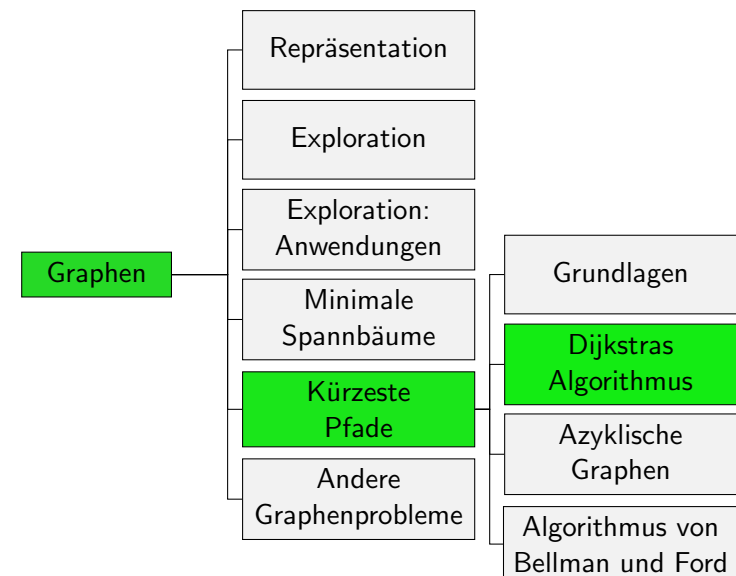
Graphen

Repräsentation

Exploration

Exploration: Anwendungen

Minimale Spannbäume

Kürzeste Pfade

Andere Graphenprobleme

Grundlagen

Dijkstras Algorithmus

Azyklische Graphen

Algorithmus von Bellman und Ford